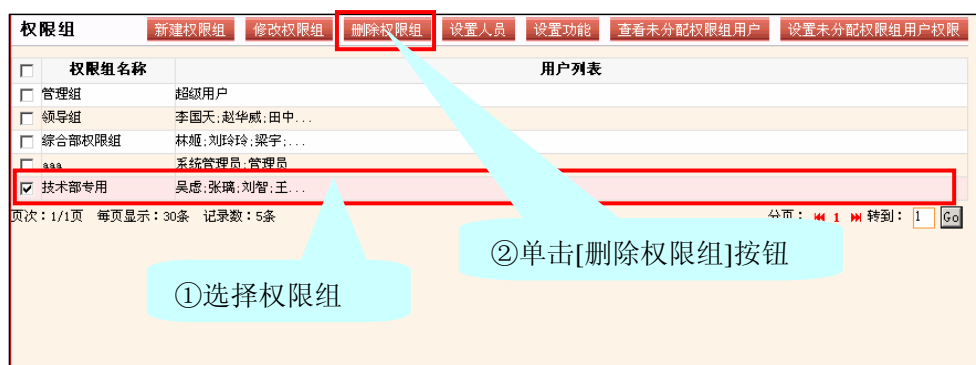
权限组 新建权限组 修改权限组 删除权限组 设置人员 设置功能 查看未分配权限组用户 设置未分配权限组用户权限

| | 权限组名称 | 用户列表 |
|---|---|---|
| ☐ | 管理组 | 超级用户 |
| ☐ | 领导组 | 李国天;赵华威;田中... |
| ☐ | 综合部权限组 | 林娅;刘玲玲;梁宇;... |
| ☐ | aaa | 系统管理员;管理员 |
| ☑ | 技术部专用 | 吴虑;张璃;刘智;王... |

页次：1/1页 每页显示：30条 记录数：5条

分页： 1 转到： 1 Go

②单击[删除权限组]按钮

①选择权限组